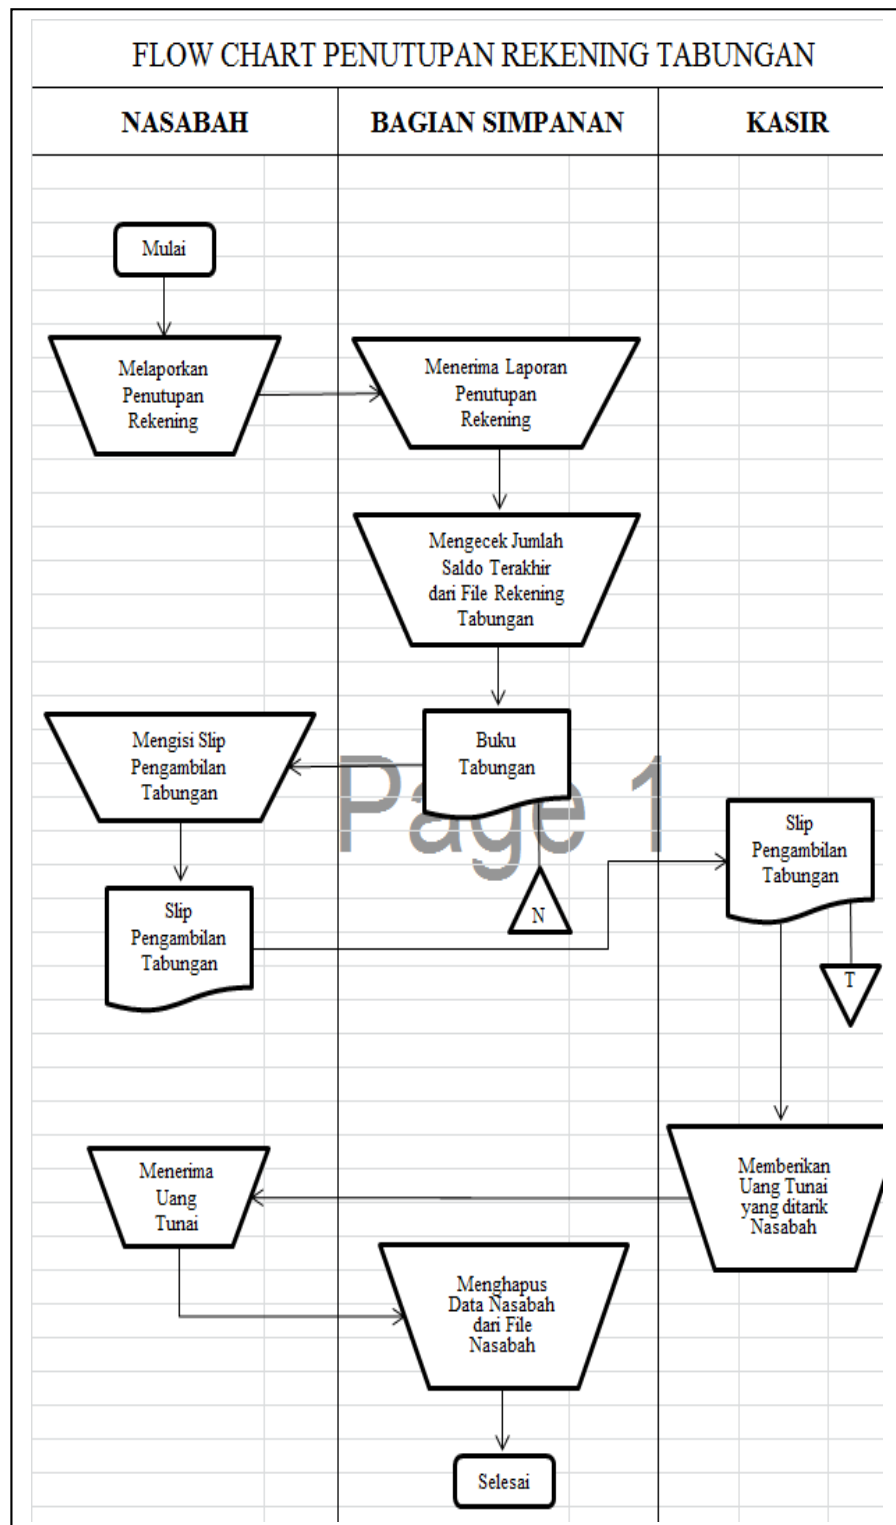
FLOW CHART PENUTUPAN REKENING TABUNGAN

NASABAH

BAGIAN SIMPANAN

KASIR

Mulai

Melaporkan Penutupan Rekening

Menerima Laporan Penutupan Rekening

Mengecek Jumlah Saldo Terakhir dari File Rekening Tabungan

Mengisi Slip Pengambilan Tabungan

Buku Tabungan

Page 1

Slip Pengambilan Tabungan

N

Slip Pengambilan Tabungan

T

Menerima Uang Tunai

Memberikan Uang Tunai yang ditarik Nasabah

Menghapus Data Nasabah dari File Nasabah

Selesai